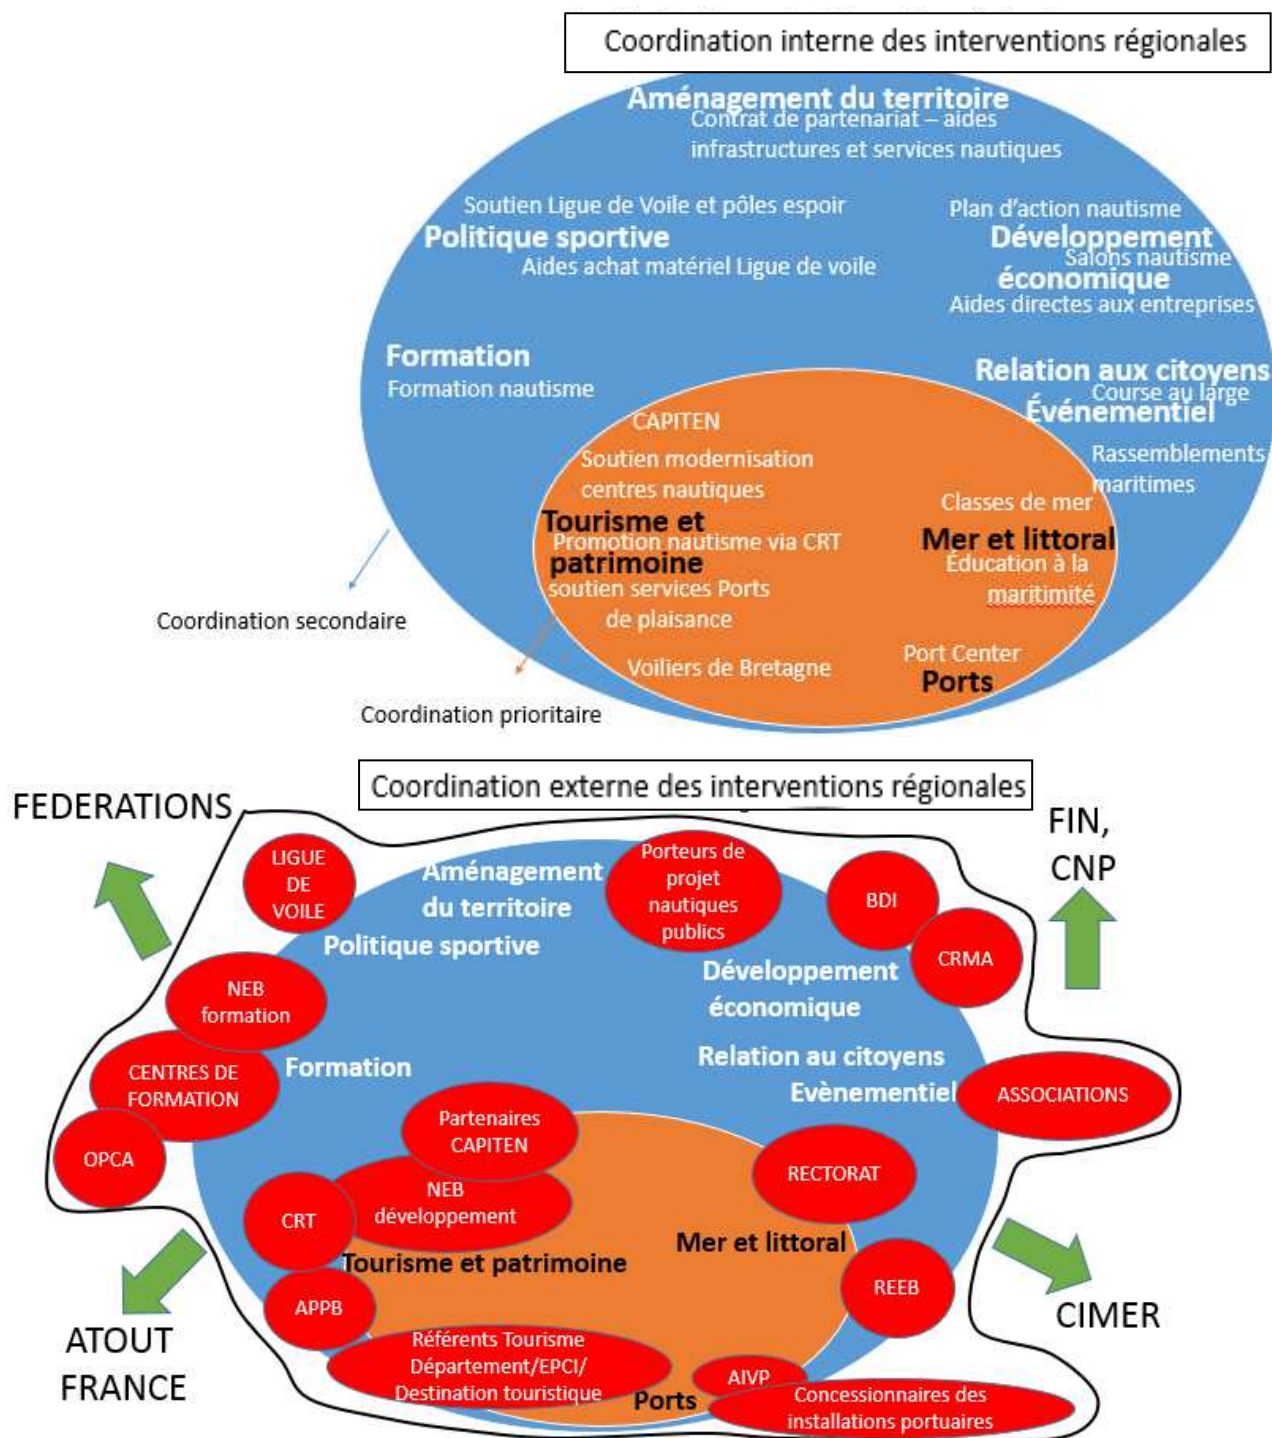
Coordination interne des interventions régionales

Aménagement du territoire
Contrat de partenariat – aides infrastructures et services nautiques

Soutien Ligue de Voile et pôles espoir
Politique sportive
Aides achat matériel Ligue de voile

Plan d'action nautisme
Développement économique
Salons nautisme
Aides directes aux entreprises

Formation
Formation nautisme

Relation aux citoyens
Course au large
Événementiel
Rassemblements maritimes

CAPITEN
Soutien modernisation centres nautiques
Tourisme et patrimoine
Promotion nautisme via CRT
soutien services Ports de plaisance
Voiliers de Bretagne

Classes de mer
Mer et littoral
Éducation à la maritimité

Port Center
Ports

Coordination secondaire
Coordination prioritaire

Coordination externe des interventions régionales

FEDERATIONS
FIN, CNP
ATOUT FRANCE
CIMER

LIGUE DE VOILE
Aménagement du territoire
Porteurs de projet nautiques publics
BDI
CRMA
Politique sportive
NEB formation
Développement économique
CENTRES DE FORMATION
Formation
Relation au citoyens
Evènementiel
ASSOCIATIONS
OPCA
Partenaires CAPITEN
RECTORAT
NEB développement
CRT
Mer et littoral
Tourisme et patrimoine
REEB
APPB
Référents Tourisme Département/EPCI/ Destination touristique
AIVP
Ports
Concessionnaires des installations portuaires